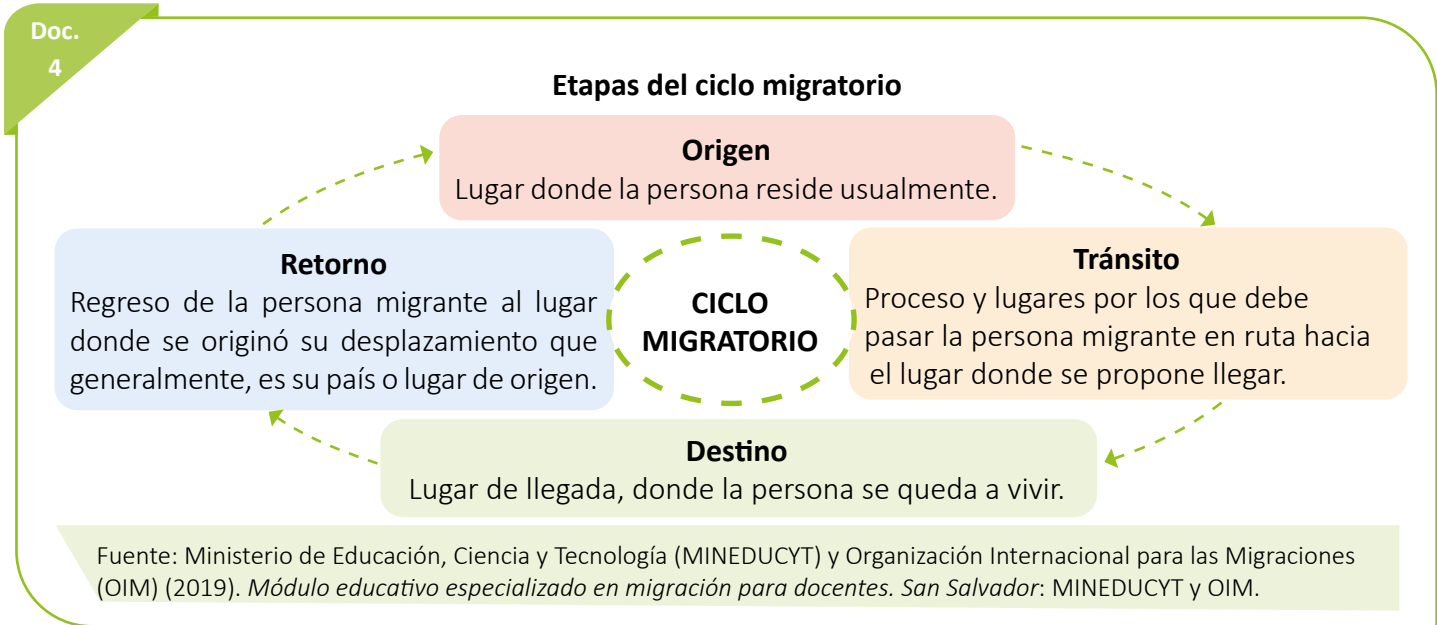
Doc. 4

Etapas del ciclo migratorio

Origen
Lugar donde la persona reside usualmente.

Retorno
Regreso de la persona migrante al lugar donde se originó su desplazamiento que generalmente, es su país o lugar de origen.

CICLO MIGRATORIO

Tránsito
Proceso y lugares por los que debe pasar la persona migrante en ruta hacia el lugar donde se propone llegar.

Destino
Lugar de llegada, donde la persona se queda a vivir.

Fuente: Ministerio de Educación, Ciencia y Tecnología (MINEDUCYT) y Organización Internacional para las Migraciones (OIM) (2019). Módulo educativo especializado en migración para docentes. San Salvador: MINEDUCYT y OIM.